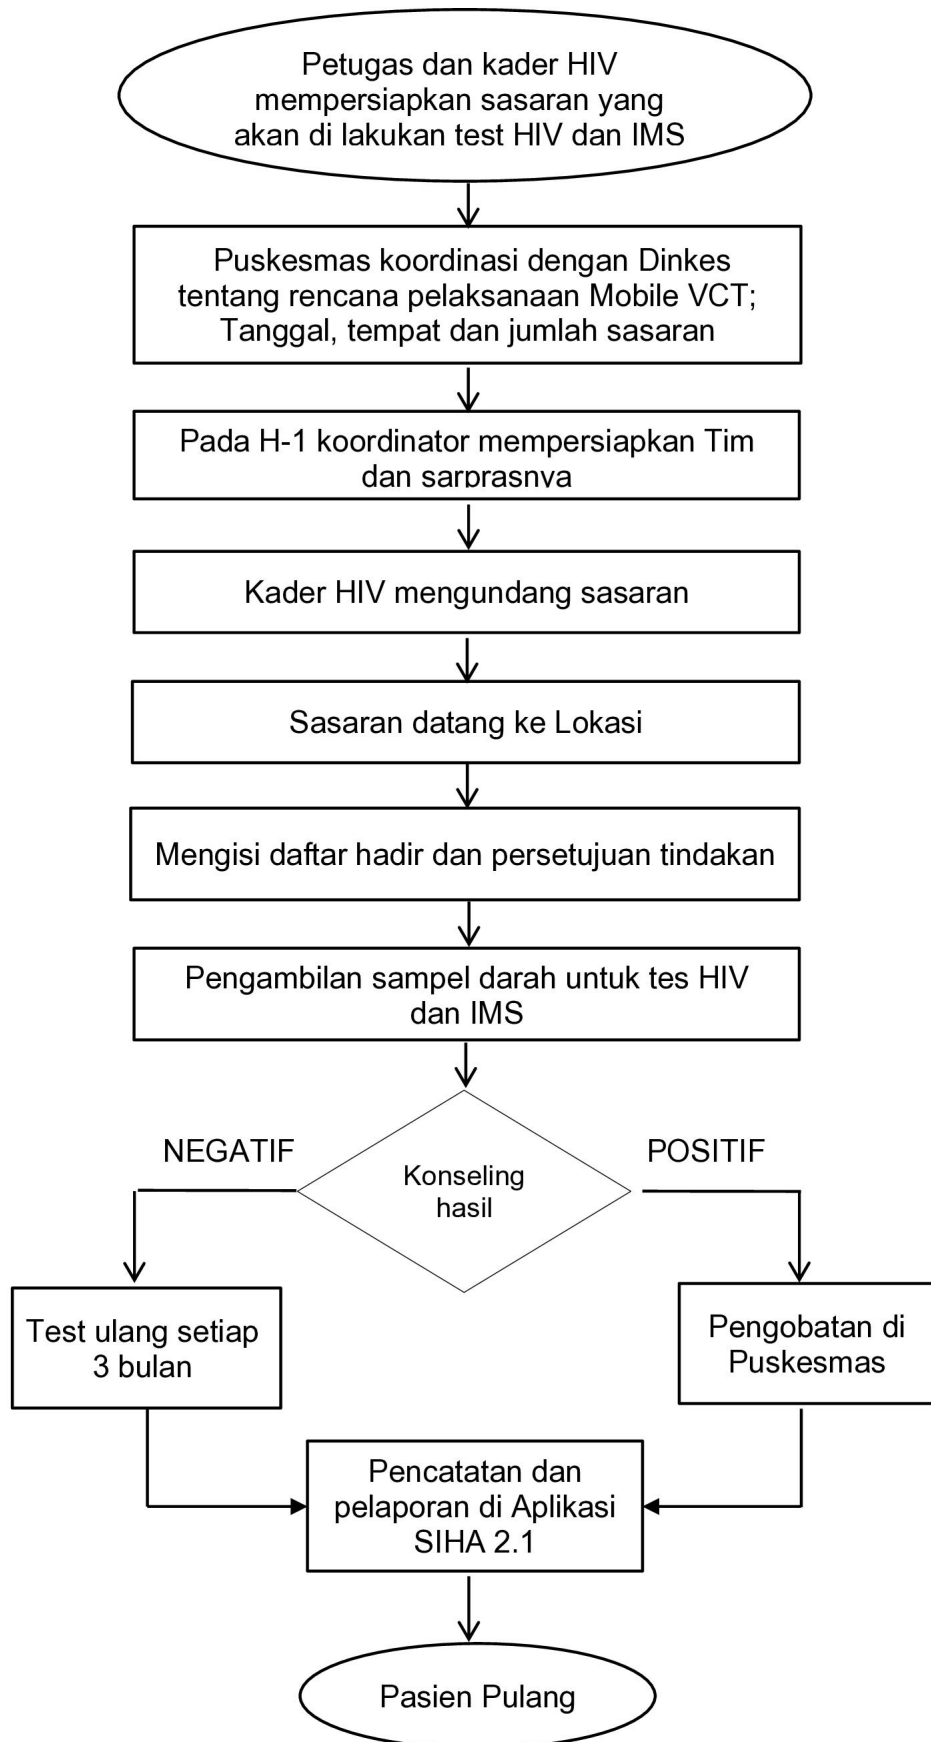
Petugas dan kader HIV mempersiapkan sasaran yang akan di lakukan test HIV dan IMS

Puskesmas koordinasi dengan Dinkes tentang rencana pelaksanaan Mobile VCT; Tanggal, tempat dan jumlah sasaran

Pada H-1 koordinator mempersiapkan Tim dan sarprasnya

Kader HIV mengundang sasaran

Sasaran datang ke Lokasi

Mengisi daftar hadir dan persetujuan tindakan

Pengambilan sampel darah untuk tes HIV dan IMS

NEGATIF

Konseling hasil

POSITIF

Test ulang setiap 3 bulan

Pengobatan di Puskesmas

Pencatatan dan pelaporan di Aplikasi SIHA 2.1

Pasien Pulang